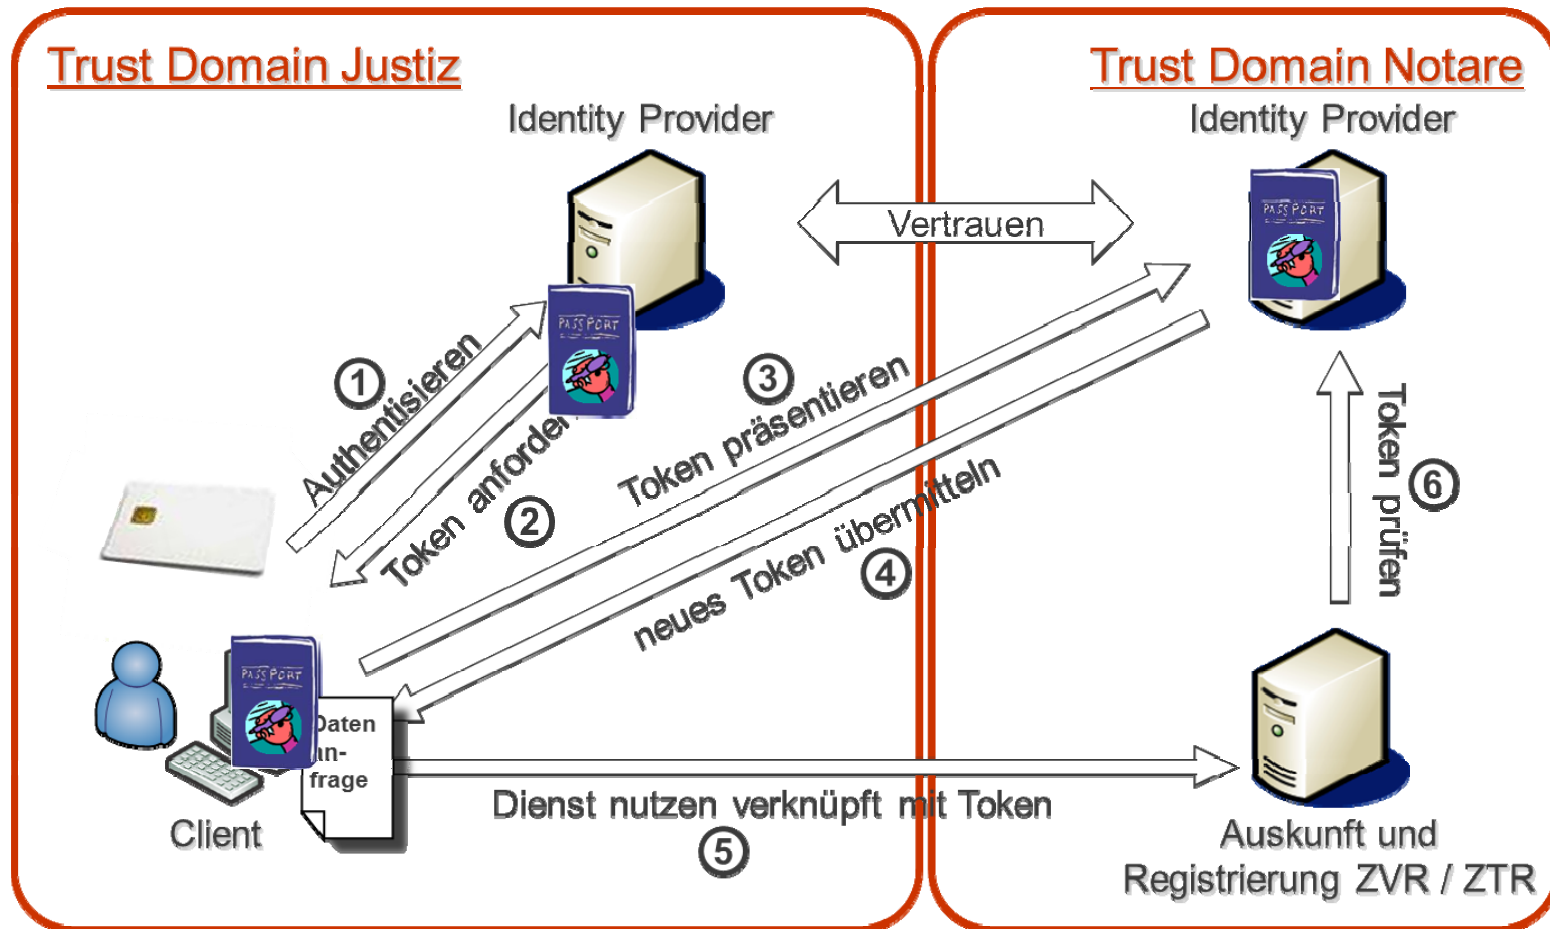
Trust Domain Justiz

Identity Provider

PASSPORT

Vertrauen

Trust Domain Notare

Identity Provider

PASSPORT

① Authentisieren

Token anforder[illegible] ②

③ Token präsentieren

neues Token übermitteln ④

Token prüfen ⑥

PASSPORT

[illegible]aten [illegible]n-frage

Client

Dienst nutzen verknüpft mit Token

⑤

Auskunft und Registrierung ZVR / ZTR